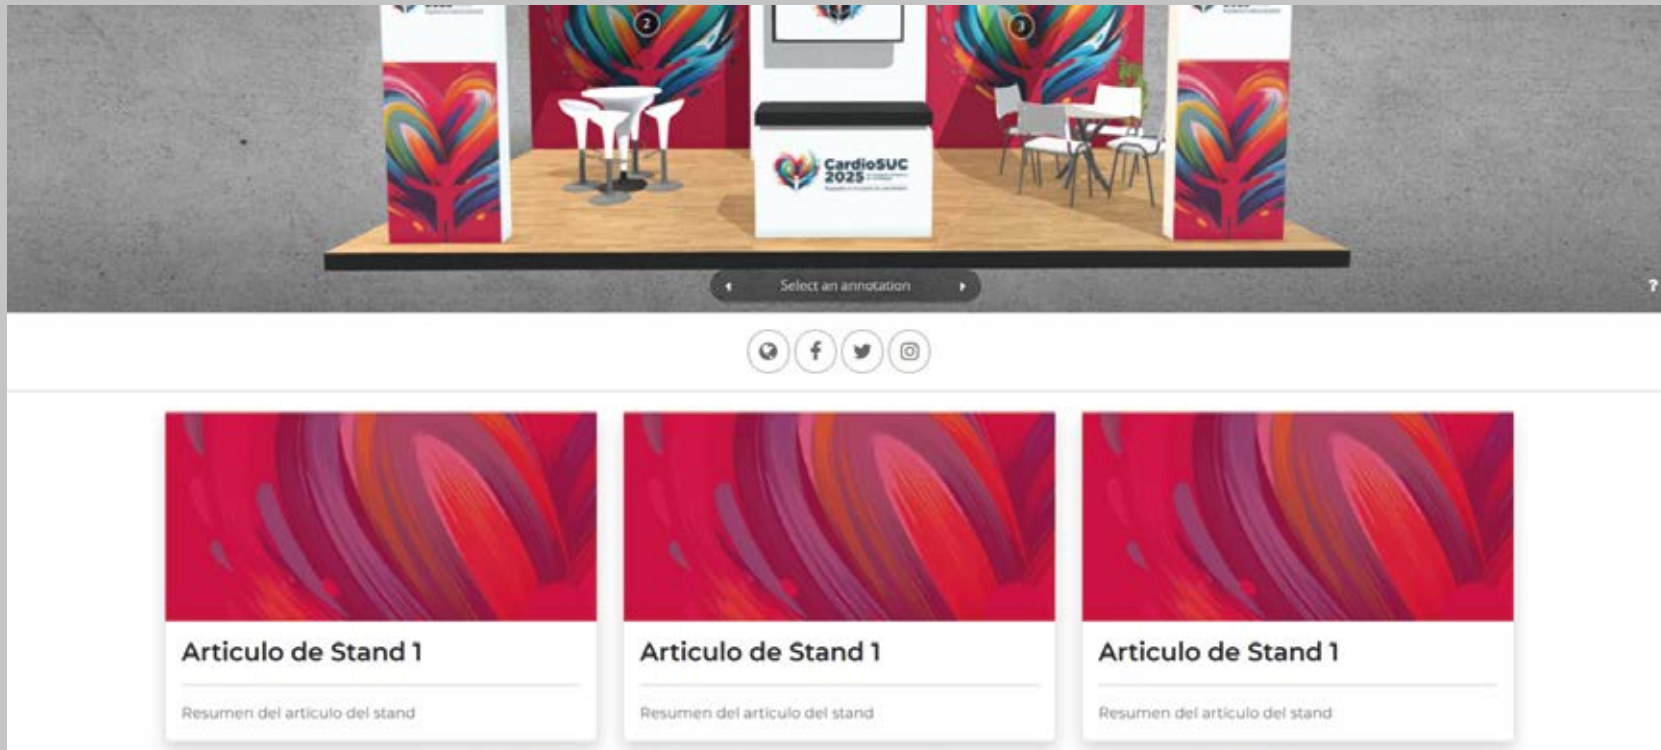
2

3

CardioSUC 2025

Select an annotation

?

Articulo de Stand 1

Resumen del articulo del stand

Articulo de Stand 1

Resumen del articulo del stand

Articulo de Stand 1

Resumen del articulo del stand